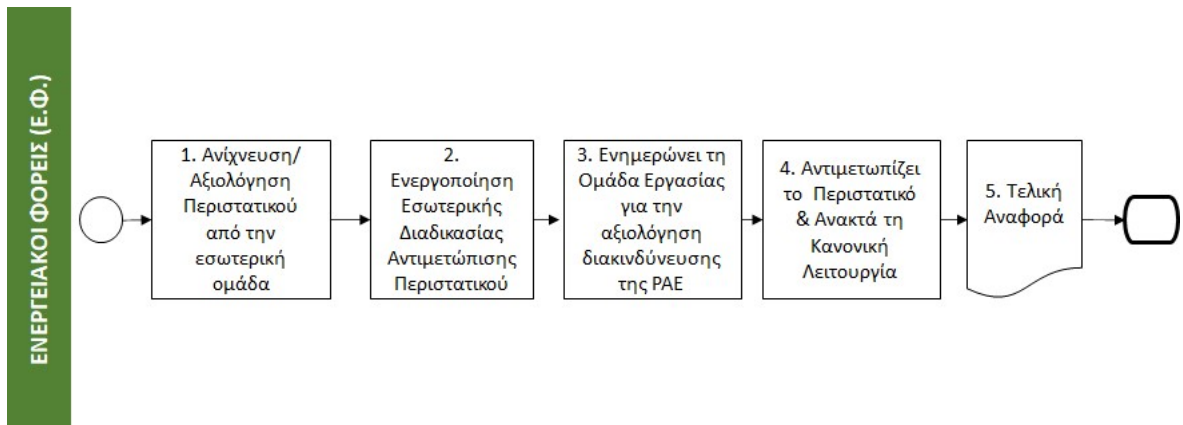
ΕΝΕΡΓΕΙΑΚΟΙ ΦΟΡΕΙΣ (Ε.Φ.)

1. Ανίχνευση/ Αξιολόγηση Περιστατικού από την εσωτερική ομάδα

2. Ενεργοποίηση Εσωτερικής Διαδικασίας Αντιμετώπισης Περιστατικού

3. Ενημερώνει τη Ομάδα Εργασίας για την αξιολόγηση διακινδύνευσης της ΡΑΕ

4. Αντιμετωπίζει το Περιστατικό & Ανακτά τη Κανονική Λειτουργία

5. Τελική Αναφορά